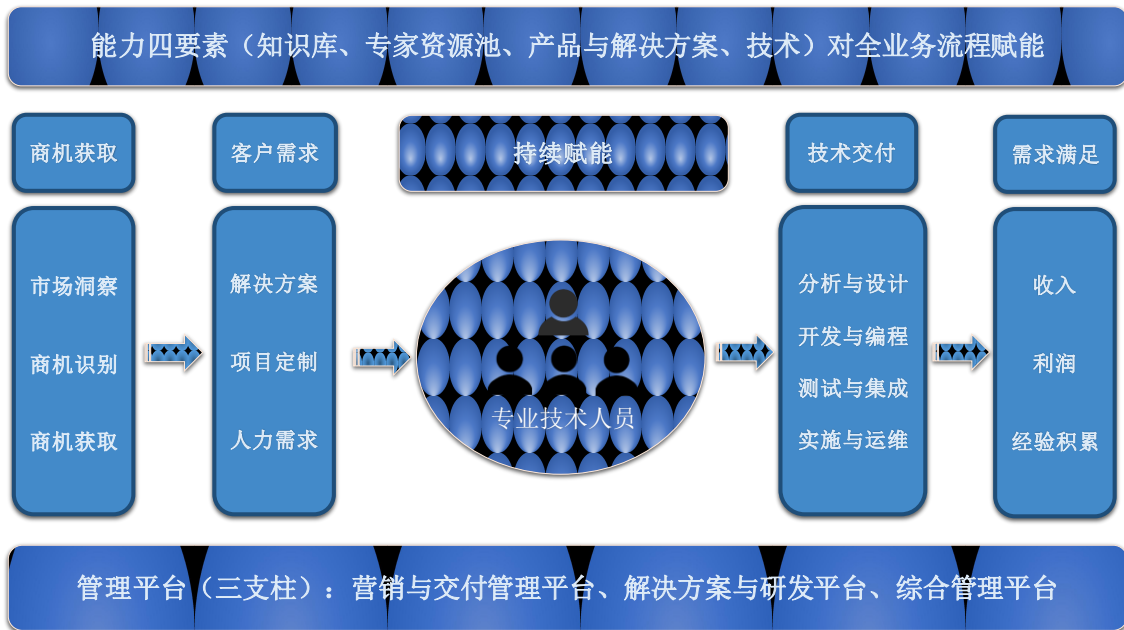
能力四要素（知识库、专家资源池、产品与解决方案、技术）对全业务流程赋能

商机获取

客户需求

持续赋能

技术交付

需求满足

市场洞察

商机识别

商机获取

解决方案

项目定制

人力需求

专业技术人员

分析与设计

开发与编程

测试与集成

实施与运维

收入

利润

经验积累

管理平台（三支柱）：营销与交付管理平台、解决方案与研发平台、综合管理平台